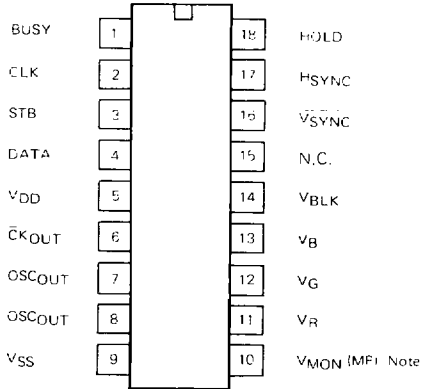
BUSY 1
CLK 2
STB 3
DATA 4
$V_{DD}$ 5
$\overline{C}K_{OUT}$ 6
$OSC_{OUT}$ 7
$OSC_{OUT}$ 8
$V_{SS}$ 9

18 HOLD
17 $H_{SYNC}$
16 $\overline{V}_{SYNC}$
15 N.C.
14 $V_{BLK}$
13 $V_B$
12 $V_G$
11 $V_R$
10 $V_{MON}$ (MF) Note